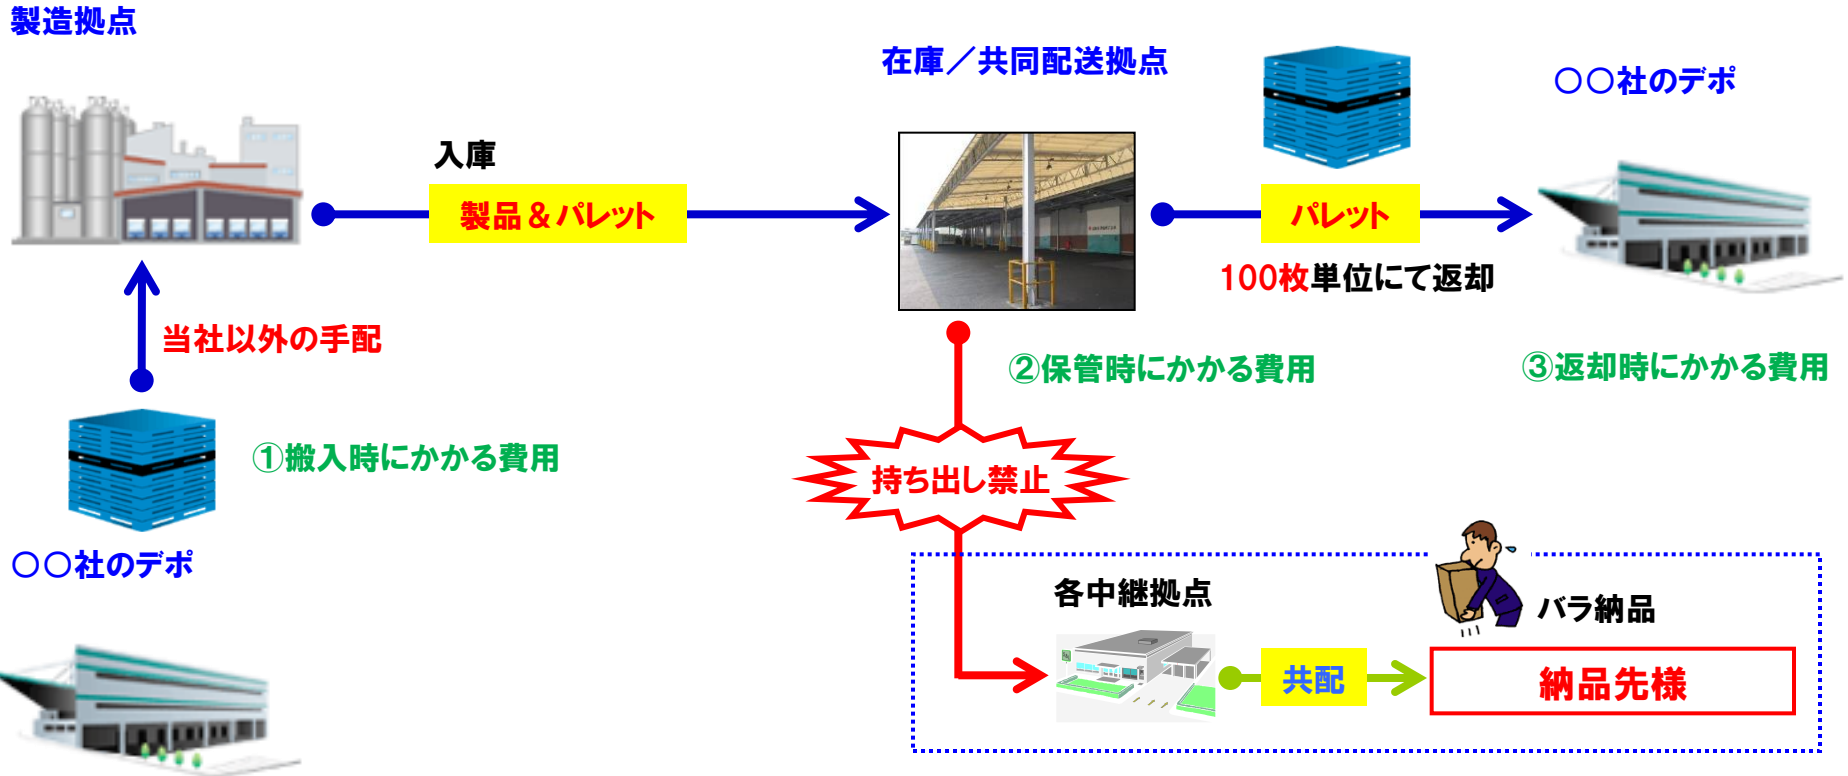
製造拠点

入庫

製品＆パレット

在庫／共同配送拠点

パレット

○○社のデポ

100枚単位にて返却

当社以外の手配

②保管時にかかる費用

③返却時にかかる費用

①搬入時にかかる費用

持ち出し禁止

○○社のデポ

各中継拠点

バラ納品

共配

納品先様